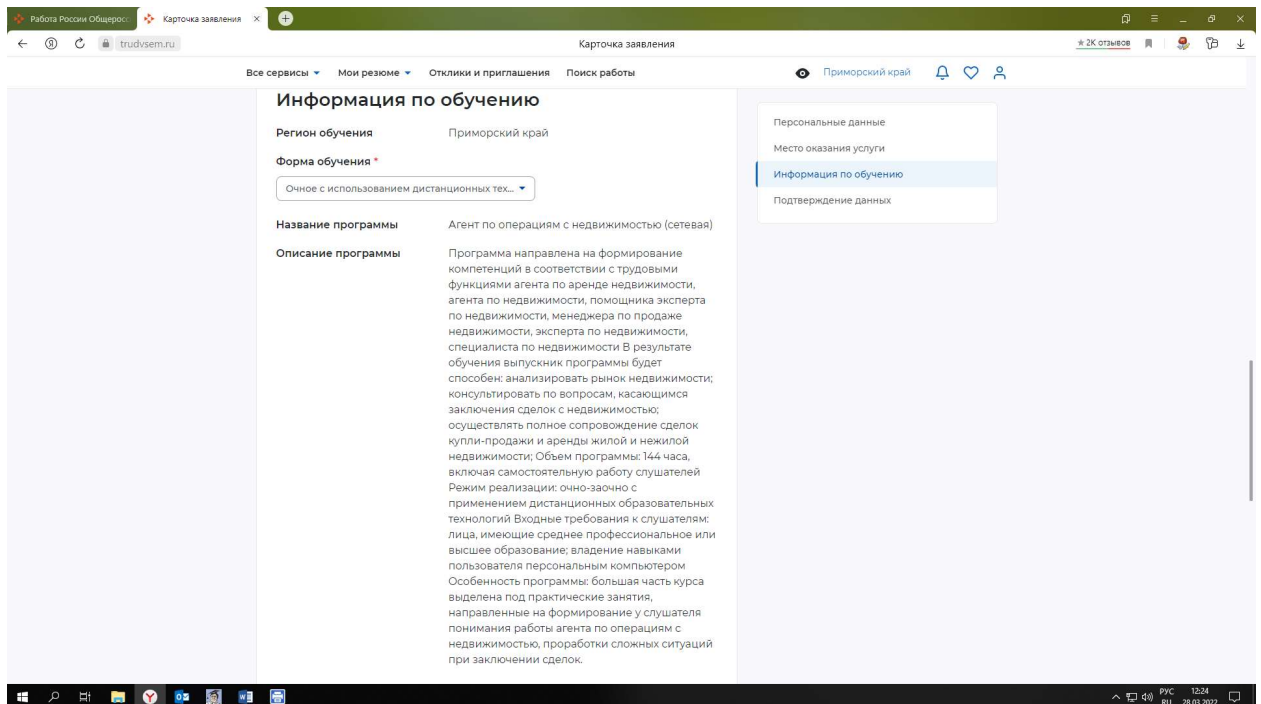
Работа России Общерос | Карточка заявления ×

trudvsem.ru

Карточка заявления

★ 2К отзывов

Все сервисы ▾ Мои резюме ▾ Отклики и приглашения Поиск работы

Приморский край

Информация по обучению

Регион обучения Приморский край

Форма обучения *

Очное с использованием дистанционных тех... ▾

Название программы Агент по операциям с недвижимостью (сетевая)

Описание программы Программа направлена на формирование компетенций в соответствии с трудовыми функциями агента по аренде недвижимости, агента по недвижимости, помощника эксперта по недвижимости, менеджера по продаже недвижимости, эксперта по недвижимости, специалиста по недвижимости В результате обучения выпускник программы будет способен: анализировать рынок недвижимости; консультировать по вопросам, касающимся заключения сделок с недвижимостью; осуществлять полное сопровождение сделок купли-продажи и аренды жилой и нежилой недвижимости; Объем программы: 144 часа, включая самостоятельную работу слушателей Режим реализации: очно-заочно с применением дистанционных образовательных технологий Входные требования к слушателям: лица, имеющие среднее профессиональное или высшее образование; владение навыками пользователя персональным компьютером Особенность программы: большая часть курса выделена под практические занятия, направленные на формирование у слушателя понимания работы агента по операциям с недвижимостью, проработки сложных ситуаций при заключении сделок.

Персональные данные

Место оказания услуги

Информация по обучению

Подтверждение данных

РУС RU 12:24 28.03.2022